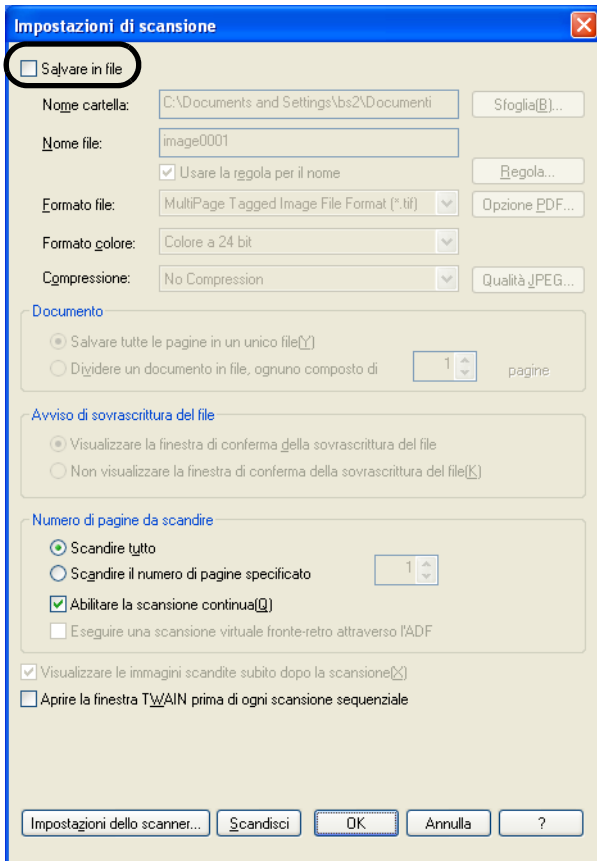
Impostazioni di scansione

Salvare in file

Nome cartella: C:\Documents and Settings\bs2\Documenti Sfoglia(B)...

Nome file: image0001

Usare la regola per il nome Regola...

Formato file: MultiPage Tagged Image File Format (*.tif) Opzione PDF...

Formato colore: Colore a 24 bit

Compressione: No Compression Qualità JPEG...

Documento

Salvare tutte le pagine in un unico file(Y)

Dividere un documento in file, ognuno composto di 1 pagine

Avviso di sovrascrittura del file

Visualizzare la finestra di conferma della sovrascrittura del file

Non visualizzare la finestra di conferma della sovrascrittura del file(K)

Numero di pagine da scandire

Scandire tutto

Scandire il numero di pagine specificato 1

Abilitare la scansione continua(Q)

Eseguire una scansione virtuale fronte-retro attraverso l'ADF

Visualizzare le immagini scandite subito dopo la scansione(X)

Aprire la finestra TWAIN prima di ogni scansione sequenziale

Impostazioni dello scanner... Scandisci OK Annulla ?